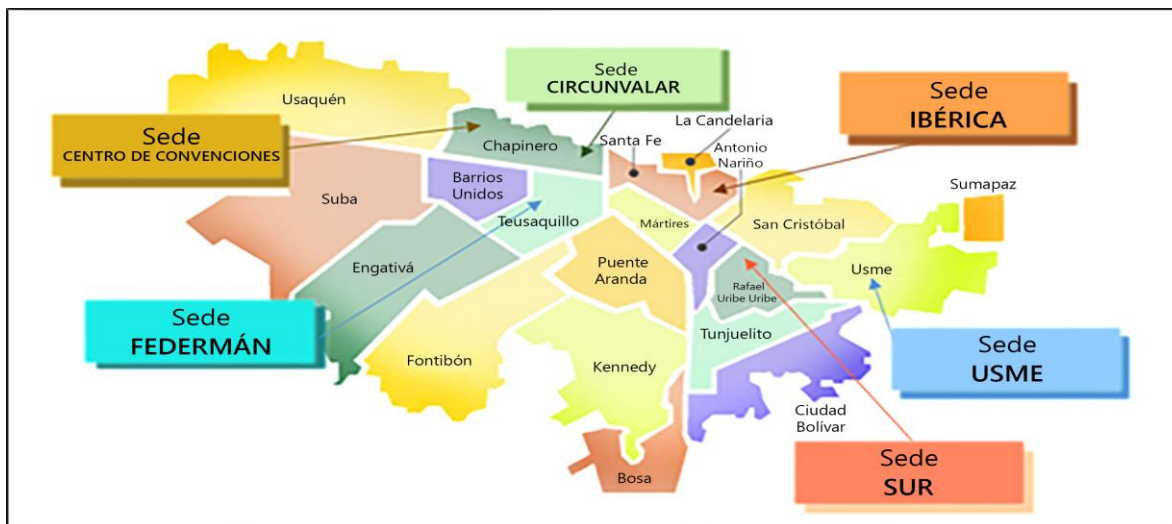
Sede
CIRCUNVALAR

Sede
IBÉRICA

Sede
CENTRO DE CONVENCIONES

Usaquén

Chapinero

Santa Fe

La Candelaria

Antonio Nariño

Sumapaz

Suba

Barrios Unidos

Teusaquillo

Mártires

San Cristóbal

Engativá

Puente Aranda

Usme

Rafael Uribe Uribe

Sede
FEDERMÁN

Tunjuelito

Sede
USME

Fontibón

Kennedy

Ciudad Bolívar

Sede
SUR

Bosa